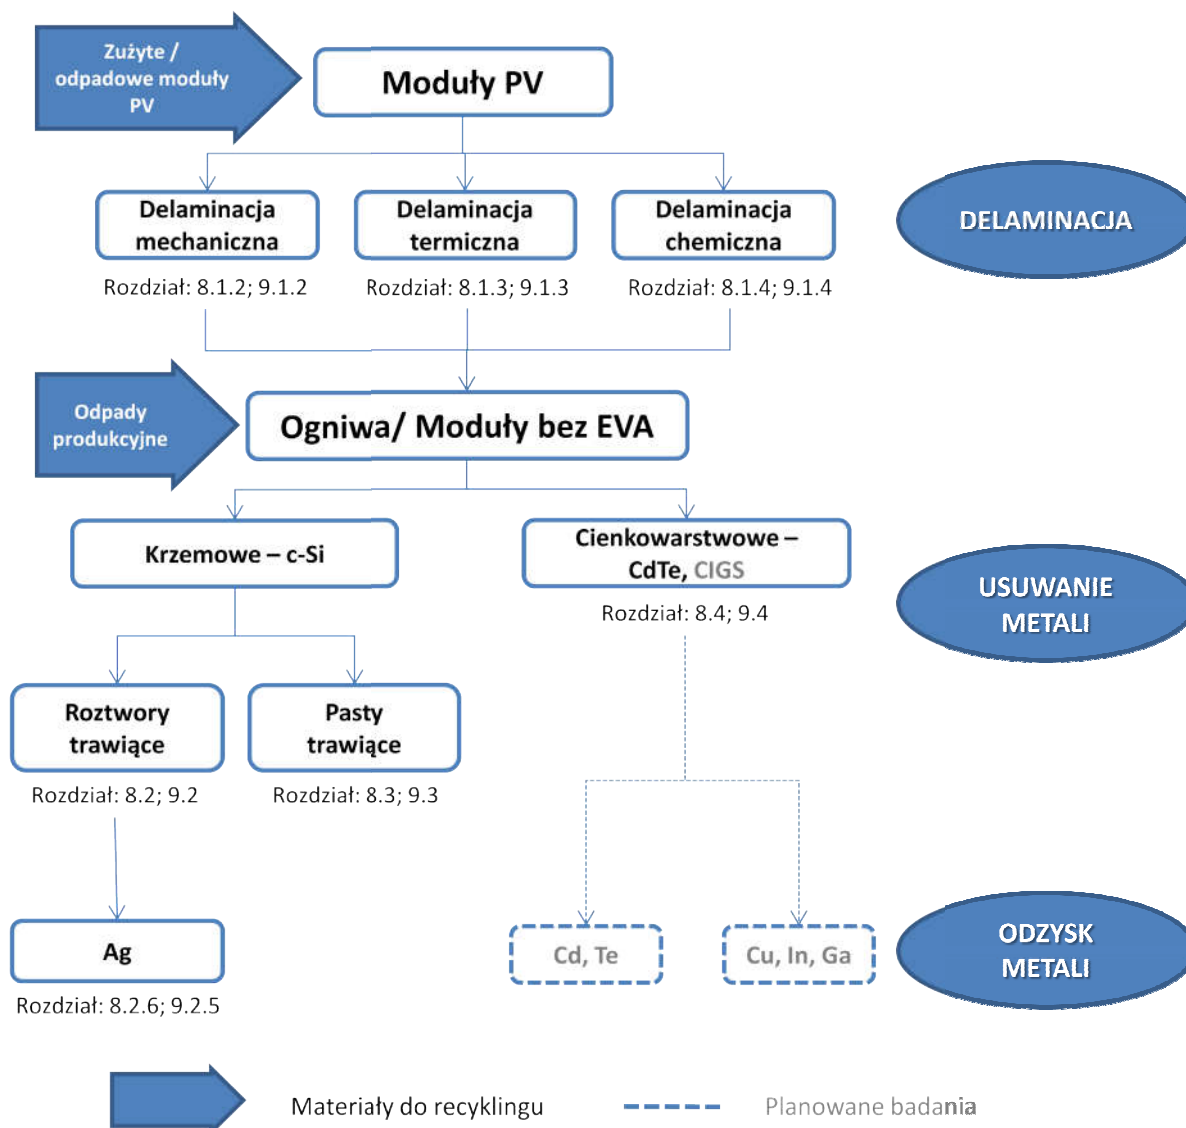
Zużyte / odpadowe moduły PV

Moduły PV

Delaminacja mechaniczna

Rozdział: 8.1.2; 9.1.2

Delaminacja termiczna

Rozdział: 8.1.3; 9.1.3

Delaminacja chemiczna

Rozdział: 8.1.4; 9.1.4

DELAMINACJA

Odpady produkcyjne

Ogniwa/ Moduły bez EVA

Krzemowe – c-Si

Cienkowarstwowe – CdTe, CIGS

Rozdział: 8.4; 9.4

USUWANIE METALI

Roztwory trawiące

Rozdział: 8.2; 9.2

Pasty trawiące

Rozdział: 8.3; 9.3

Ag

Rozdział: 8.2.6; 9.2.5

Cd, Te

Cu, In, Ga

ODZYSK METALI

Materiały do recyklingu

Planowane badania